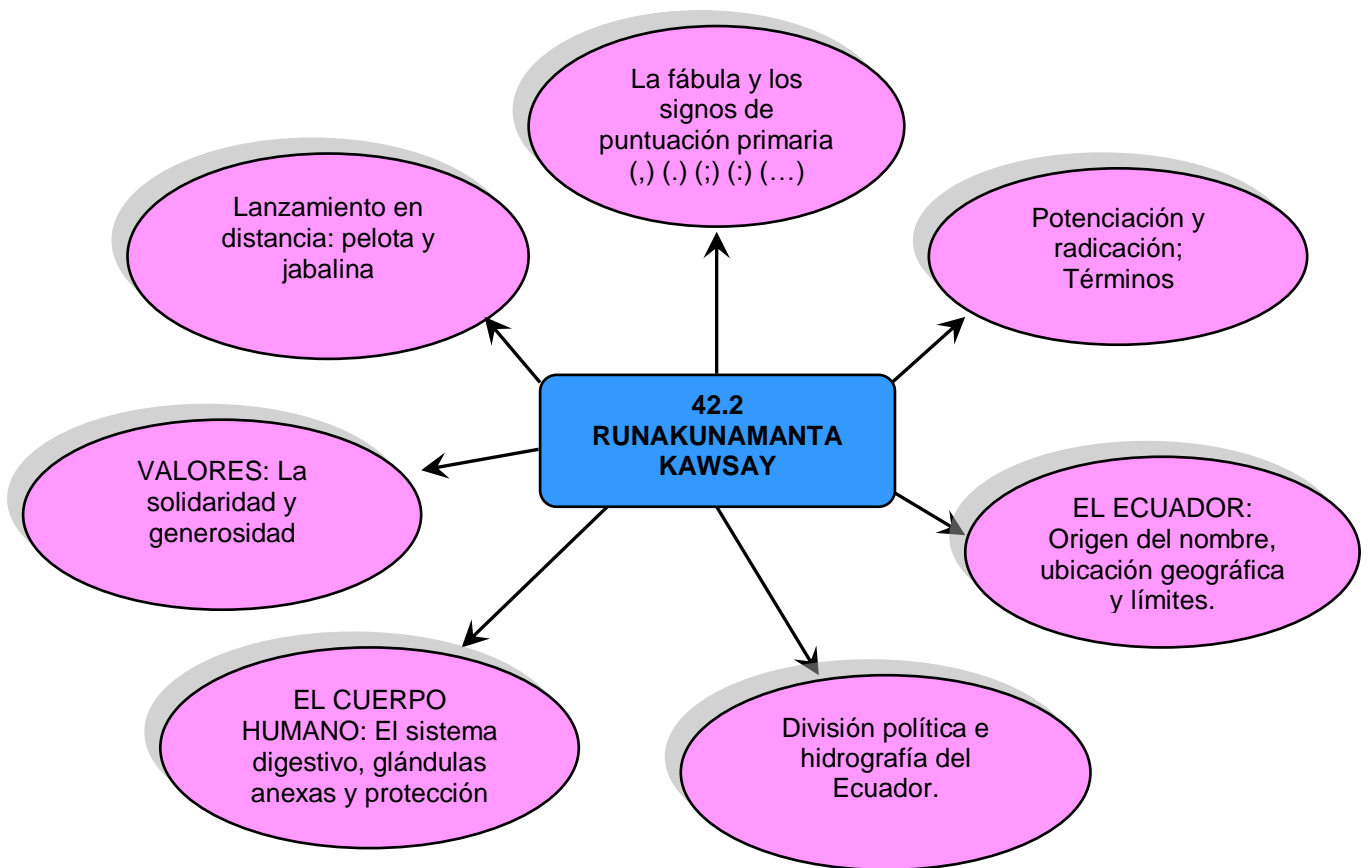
La fábula y los signos de puntuación primaria (,) (.) (;) (:) (…)

Lanzamiento en distancia: pelota y jabalina

Potenciación y radicación; Términos

42.2
RUNAKUNAMANTA KAWSAY

VALORES: La solidaridad y generosidad

EL ECUADOR: Origen del nombre, ubicación geográfica y límites.

EL CUERPO HUMANO: El sistema digestivo, glándulas anexas y protección

División política e hidrografía del Ecuador.